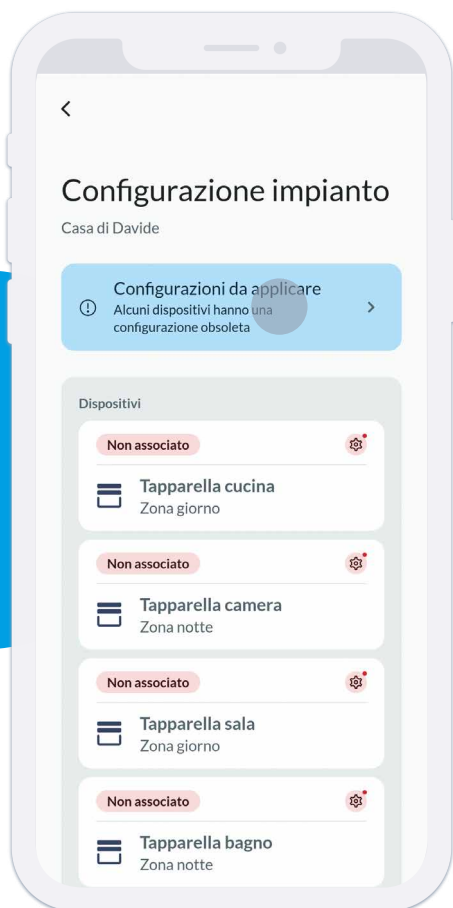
Configurazione impianto

Casa di Davide

Configurazioni da applicare
Alcuni dispositivi hanno una configurazione obsoleta

Dispositivi

Non associato
Tapparella cucina
Zona giorno

Non associato
Tapparella camera
Zona notte

Non associato
Tapparella sala
Zona giorno

Non associato
Tapparella bagno
Zona notte